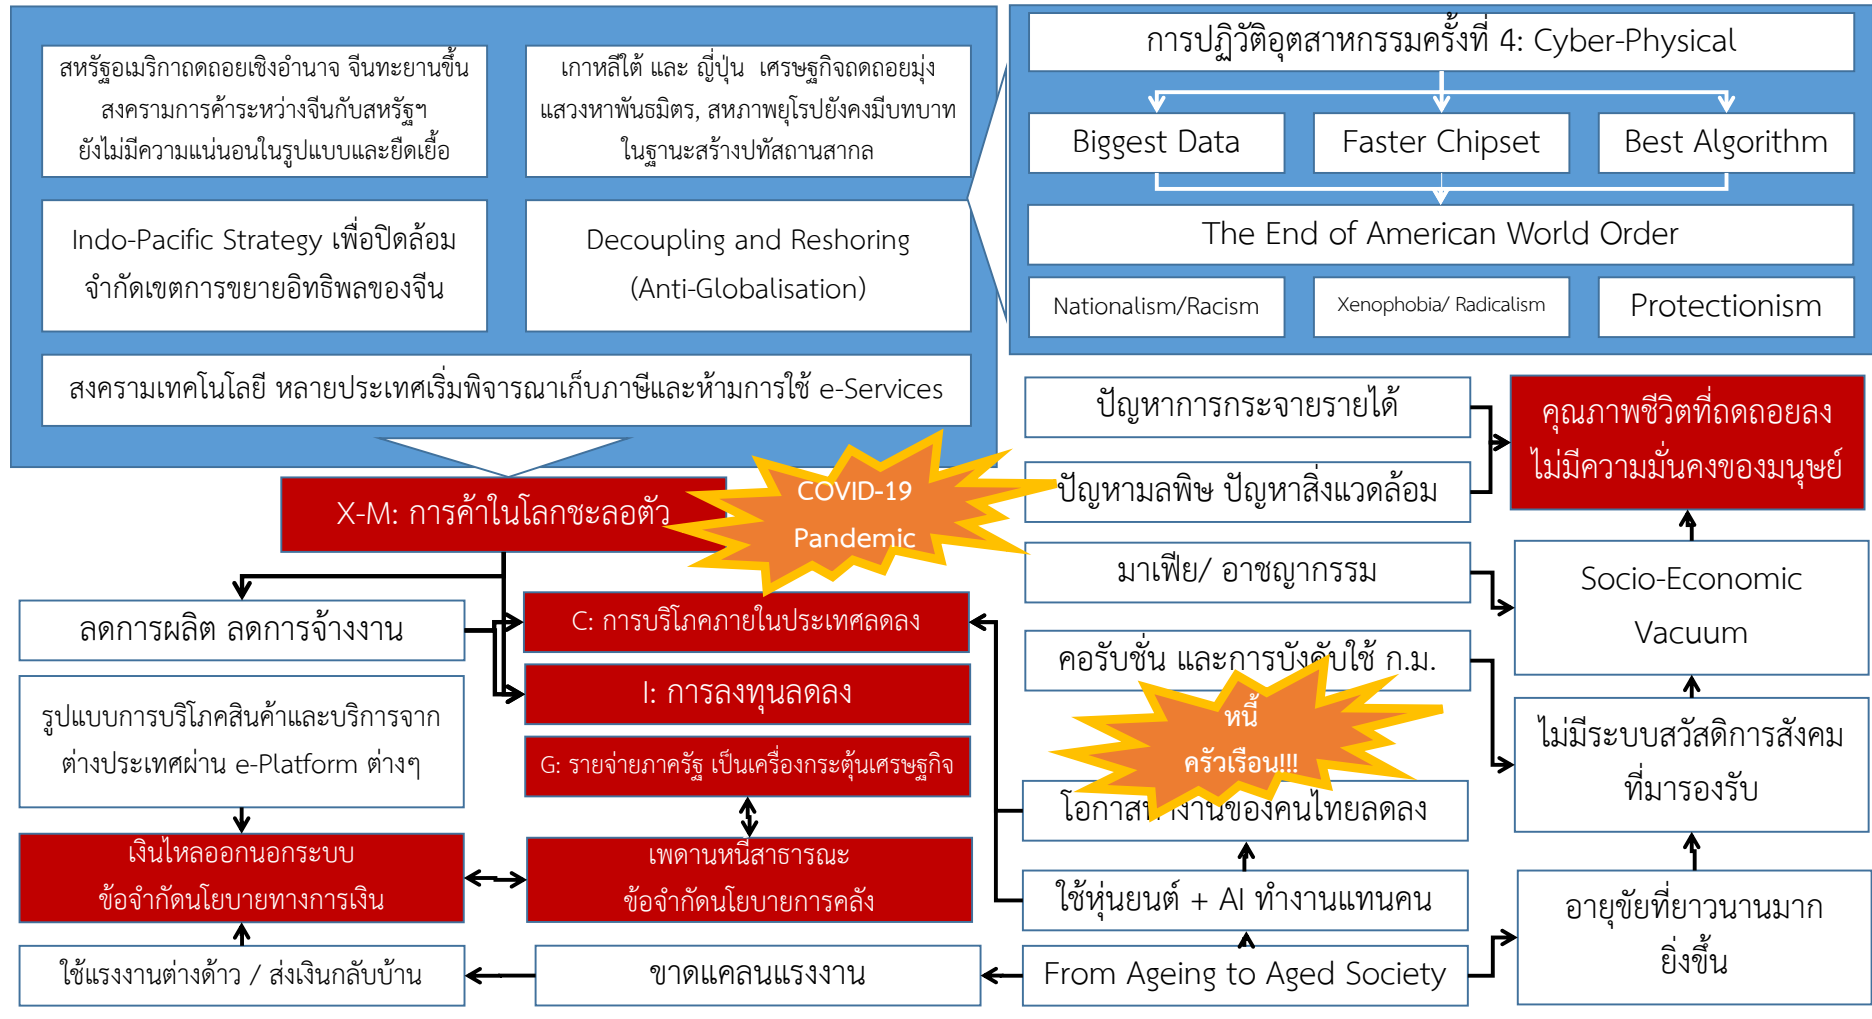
สหรัฐอเมริกาถดถอยเชิงอำนาจ จีนทะยานขึ้น สงครามการค้าระหว่างจีนกับสหรัฐฯ ยังไม่มีความแน่นอนในรูปแบบและยืดเยื้อ

เกาหลีใต้ และ ญี่ปุ่น เศรษฐกิจถดถอยมุ่งแสวงหาพันธมิตร, สหภาพยุโรปยังคงมีบทบาทในฐานะสร้างปทัสถานสากล

Indo-Pacific Strategy เพื่อปิดล้อม จำกัดเขตการขยายอิทธิพลของจีน

Decoupling and Reshoring (Anti-Globalisation)

สงครามเทคโนโลยี หลายประเทศเริ่มพิจารณาเก็บภาษีและห้ามการใช้ e-Services

การปฏิวัติอุตสาหกรรมครั้งที่ 4: Cyber-Physical

Biggest Data

Faster Chipset

Best Algorithm

The End of American World Order

Nationalism/Racism

Xenophobia/ Radicalism

Protectionism

X-M: การค้าในโลกชะลอตัว

COVID-19 Pandemic

ปัญหาการกระจายรายได้

ปัญหามลพิษ ปัญหาสิ่งแวดล้อม

คุณภาพชีวิตที่ถดถอยลง ไม่มีความมั่นคงของมนุษย์

มาเฟีย/ อาชญากรรม

Socio-Economic Vacuum

ลดการผลิต ลดการจ้างงาน

C: การบริโภคภายในประเทศลดลง

I: การลงทุนลดลง

คอรัปชั่น และการบังคับใช้ ก.ม.

หนี้ครัวเรือน!!!

รูปแบบการบริโภคสินค้าและบริการจากต่างประเทศผ่าน e-Platform ต่างๆ

G: รายจ่ายภาครัฐ เป็นเครื่องกระตุ้นเศรษฐกิจ

ไม่มีระบบสวัสดิการสังคมที่มารองรับ

โอกาส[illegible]งานของคนไทยลดลง

เงินไหลออกนอกระบบ ข้อจำกัดนโยบายทางการเงิน

เพดานหนี้สาธารณะ ข้อจำกัดนโยบายการคลัง

ใช้หุ่นยนต์ + AI ทำงานแทนคน

อายุขัยที่ยาวนานมากยิ่งขึ้น

ใช้แรงงานต่างด้าว / ส่งเงินกลับบ้าน

ขาดแคลนแรงงาน

From Ageing to Aged Society